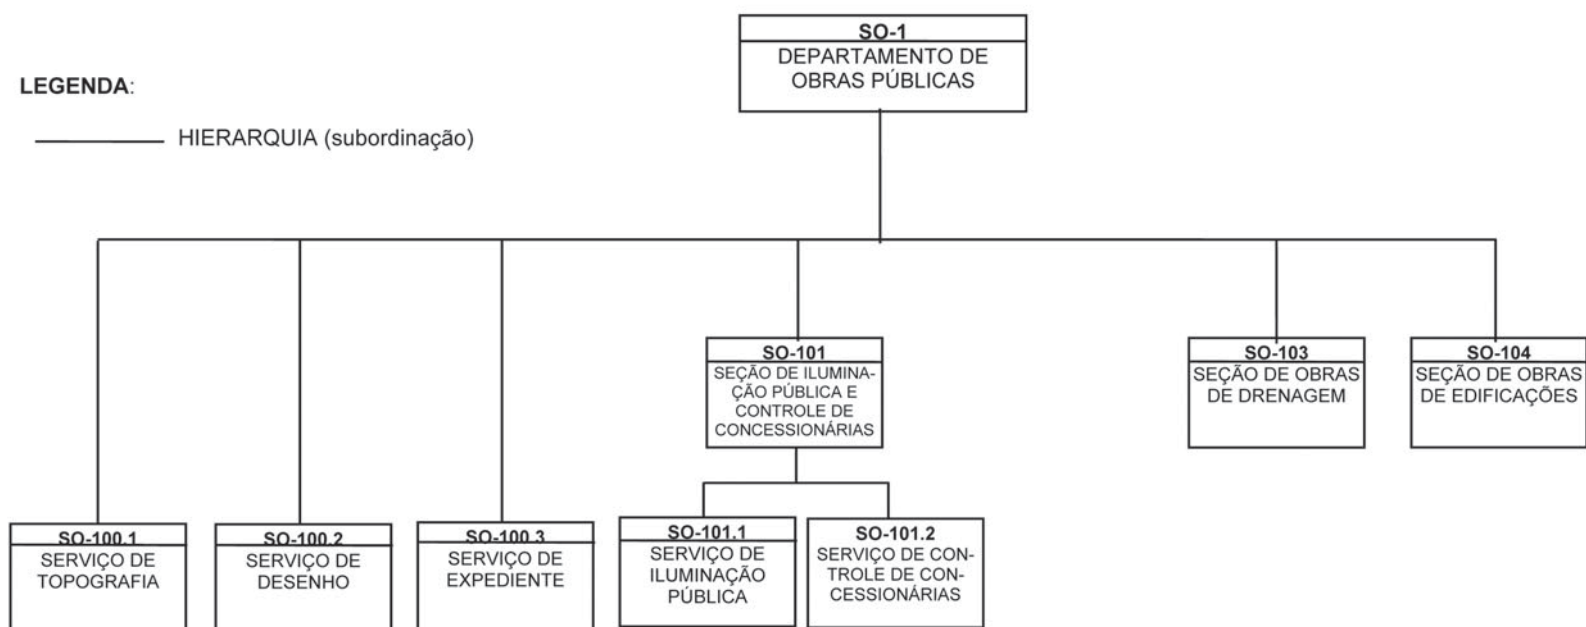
LEGENDA:

HIERARQUIA (subordinação)

SO-1
DEPARTAMENTO DE OBRAS PÚBLICAS

SO-101
SEÇÃO DE ILUMINAÇÃO PÚBLICA E CONTROLE DE CONCESSIONÁRIAS

SO-103
SEÇÃO DE OBRAS DE DRENAGEM

SO-104
SEÇÃO DE OBRAS DE EDIFICAÇÕES

SO-100.1
SERVIÇO DE TOPOGRAFIA

SO-100.2
SERVIÇO DE DESENHO

SO-100.3
SERVIÇO DE EXPEDIENTE

SO-101.1
SERVIÇO DE ILUMINAÇÃO PÚBLICA

SO-101.2
SERVIÇO DE CONTROLE DE CONCESSIONÁRIAS